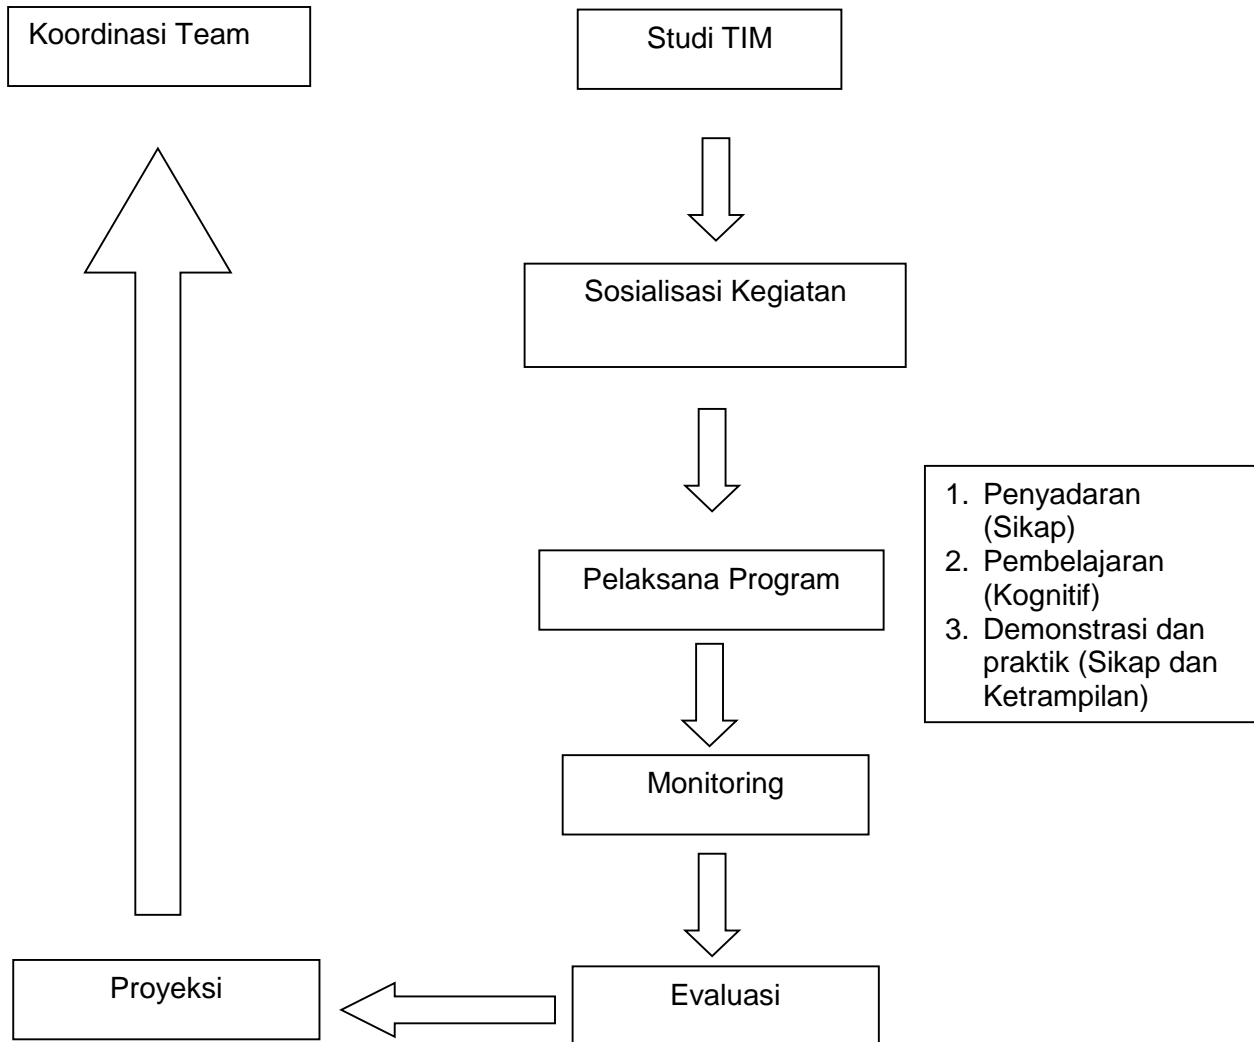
Koordinasi Team

Studi TIM

Sosialisasi Kegiatan

1. Penyadaran (Sikap)
2. Pembelajaran (Kognitif)
3. Demonstrasi dan praktik (Sikap dan Ketrampilan)

Pelaksana Program

Monitoring

Proyeksi

Evaluasi